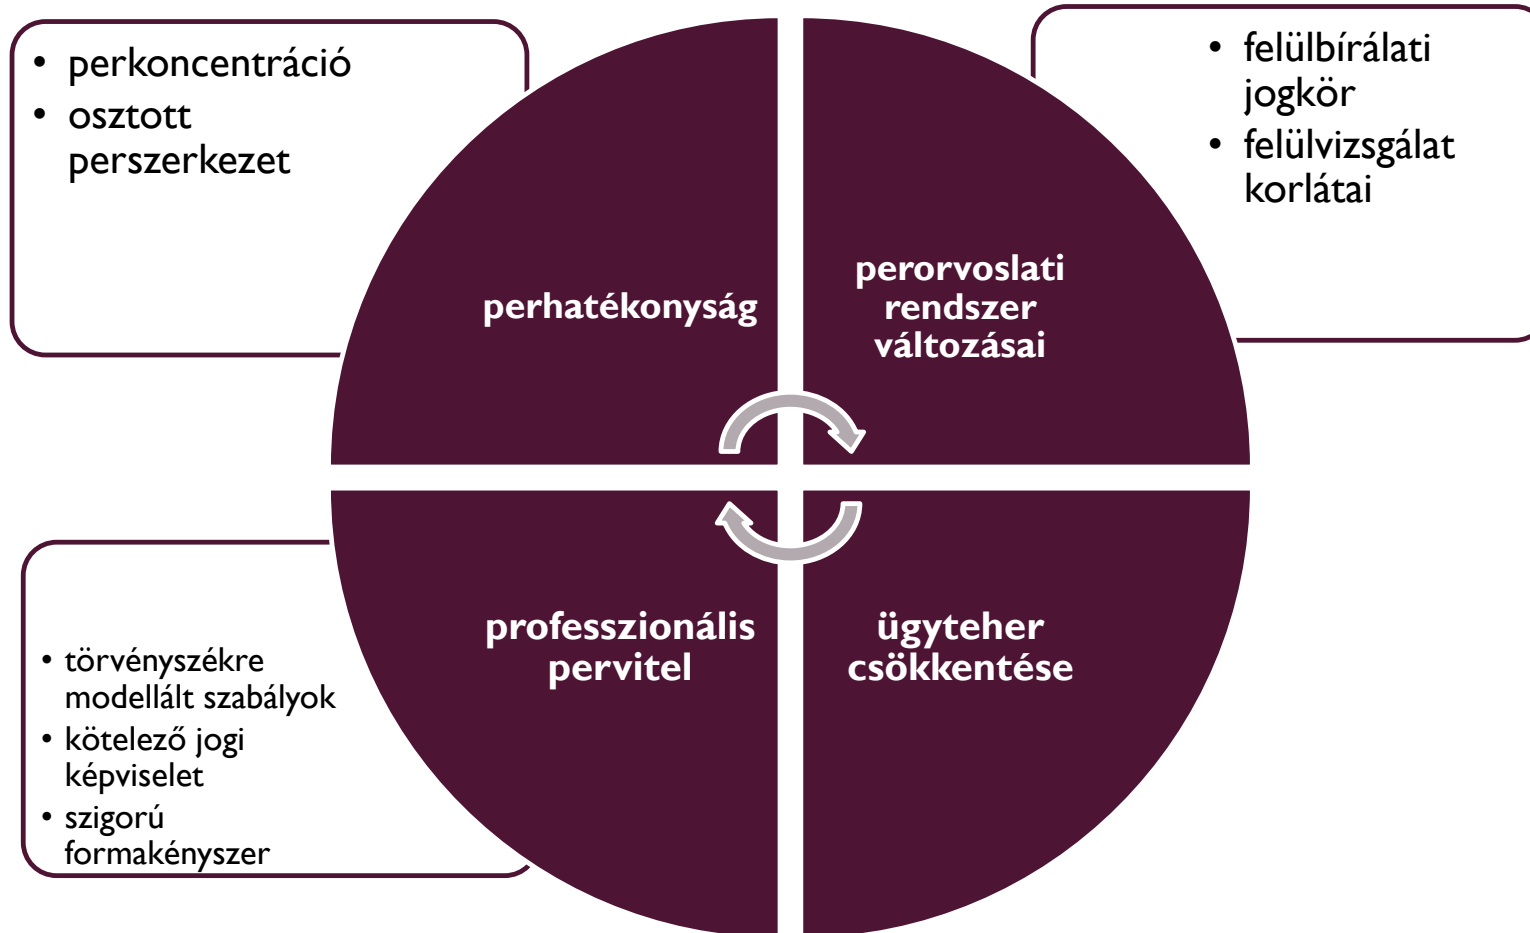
- perkoncentráció
- osztott perszerkezet

- felülbírálati jogkör
- felülvizsgálat korlátai

perhatékonyság

perorvoslati rendszer változásai

professzionális pervitel

ügyteher csökkentése

- törvényszékre modellált szabályok
- kötelező jogi képviselet
- szigorú formakényszer